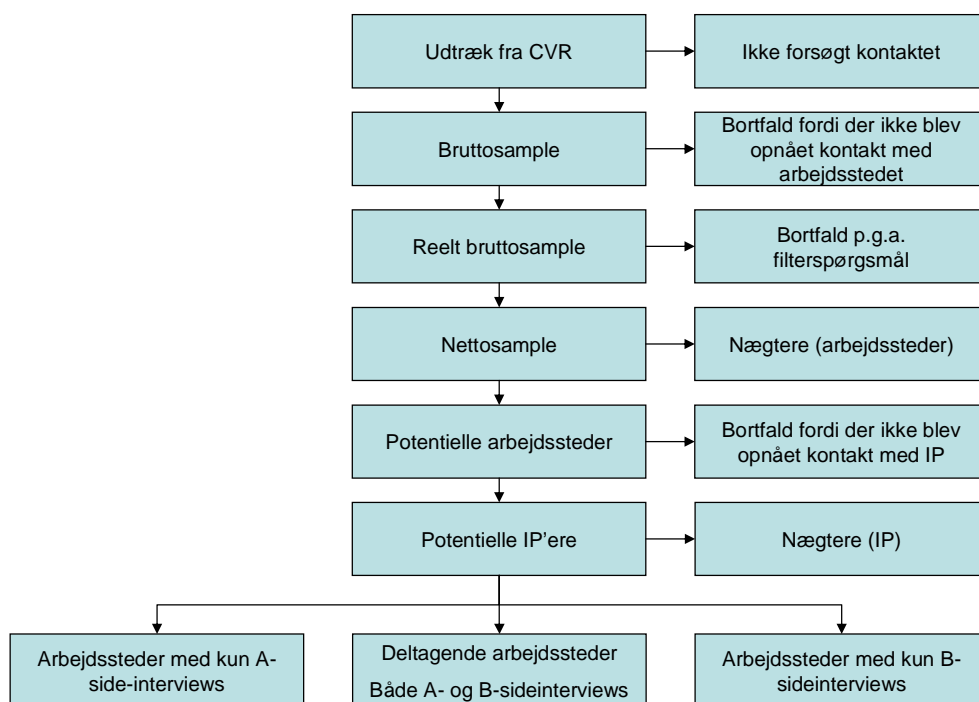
Udtræk fra CVR

Ikke forsøgt kontaktet

Bruttosample

Bortfald fordi der ikke blev opnået kontakt med arbejdsstedet

Reelt bruttosample

Bortfald p.g.a. filterspørgsmål

Nettosample

Nægtere (arbejdssteder)

Potentielle arbejdssteder

Bortfald fordi der ikke blev opnået kontakt med IP

Potentielle IP'ere

Nægtere (IP)

Arbejdssteder med kun A-side-interviews

Deltagende arbejdssteder

Både A- og B-sideinterviews

Arbejdssteder med kun B-sideinterviews